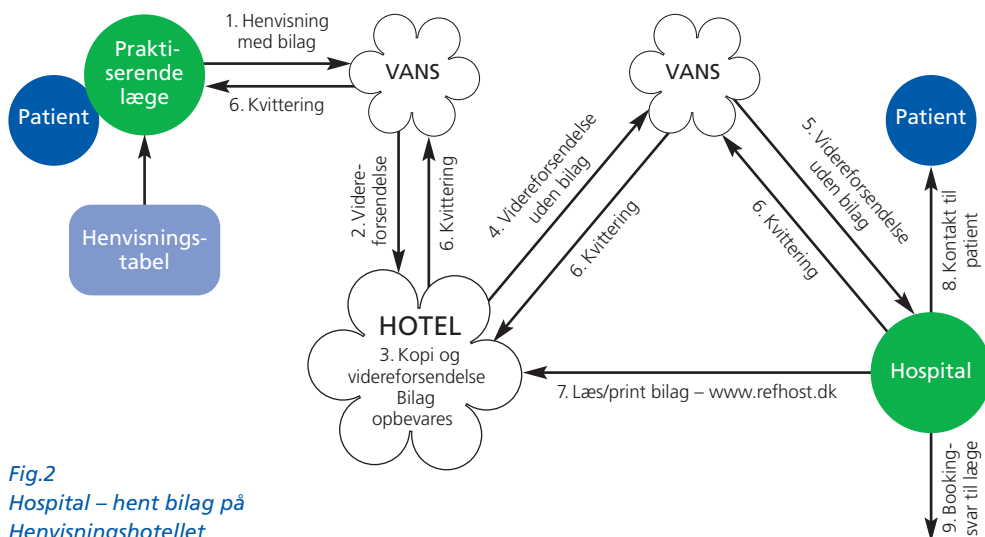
Patient

Praktiserende læge

1. Henvisning med bilag

6. Kvittering

VANS

Henvisningstabel

2. Videreforsendelse

6. Kvittering

HOTEL

3. Kopi og videreforsendelse Bilag opbevares

4. Videreforsendelse uden bilag

6. Kvittering

VANS

5. Videreforsendelse uden bilag

6. Kvittering

Patient

8. Kontakt til patient

Hospital

7. Læs/print bilag – www.refhost.dk

9. Booking-svar til læge

Fig.2
Hospital – hent bilag på Henvisningshotellet